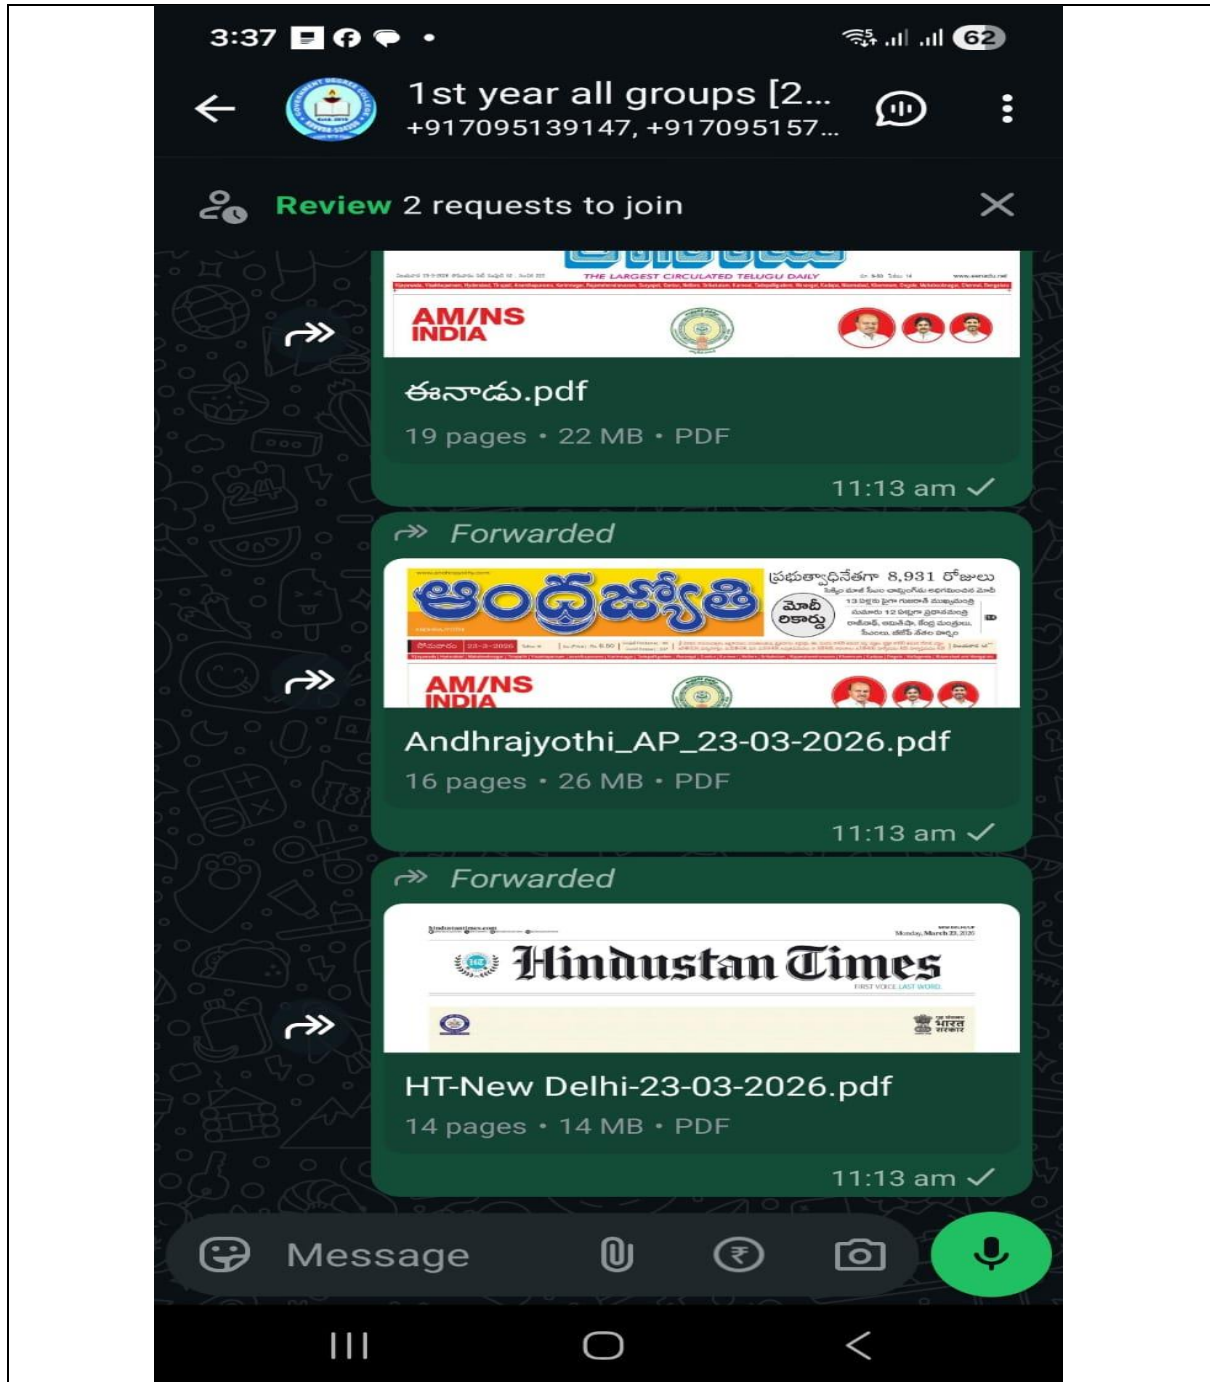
3:37

62

1st year all groups [2...
+917095139147, +917095157...

Review 2 requests to join

THE LARGEST CIRCULATED TELUGU DAILY

AM/NS INDIA

ఈనాడు.pdf

19 pages • 22 MB • PDF

11:13 am

Forwarded

ఆంధ్రజ్యోతి

ప్రభుత్వాధినేతగా 8,931 రోజులు

మోదీ రికార్డు

AM/NS INDIA

Andhrajyothi_AP_23-03-2026.pdf

16 pages • 26 MB • PDF

11:13 am

Forwarded

Hindustan Times

Monday, March 23, 2026

भारत सरकार

HT-New Delhi-23-03-2026.pdf

14 pages • 14 MB • PDF

11:13 am

Message